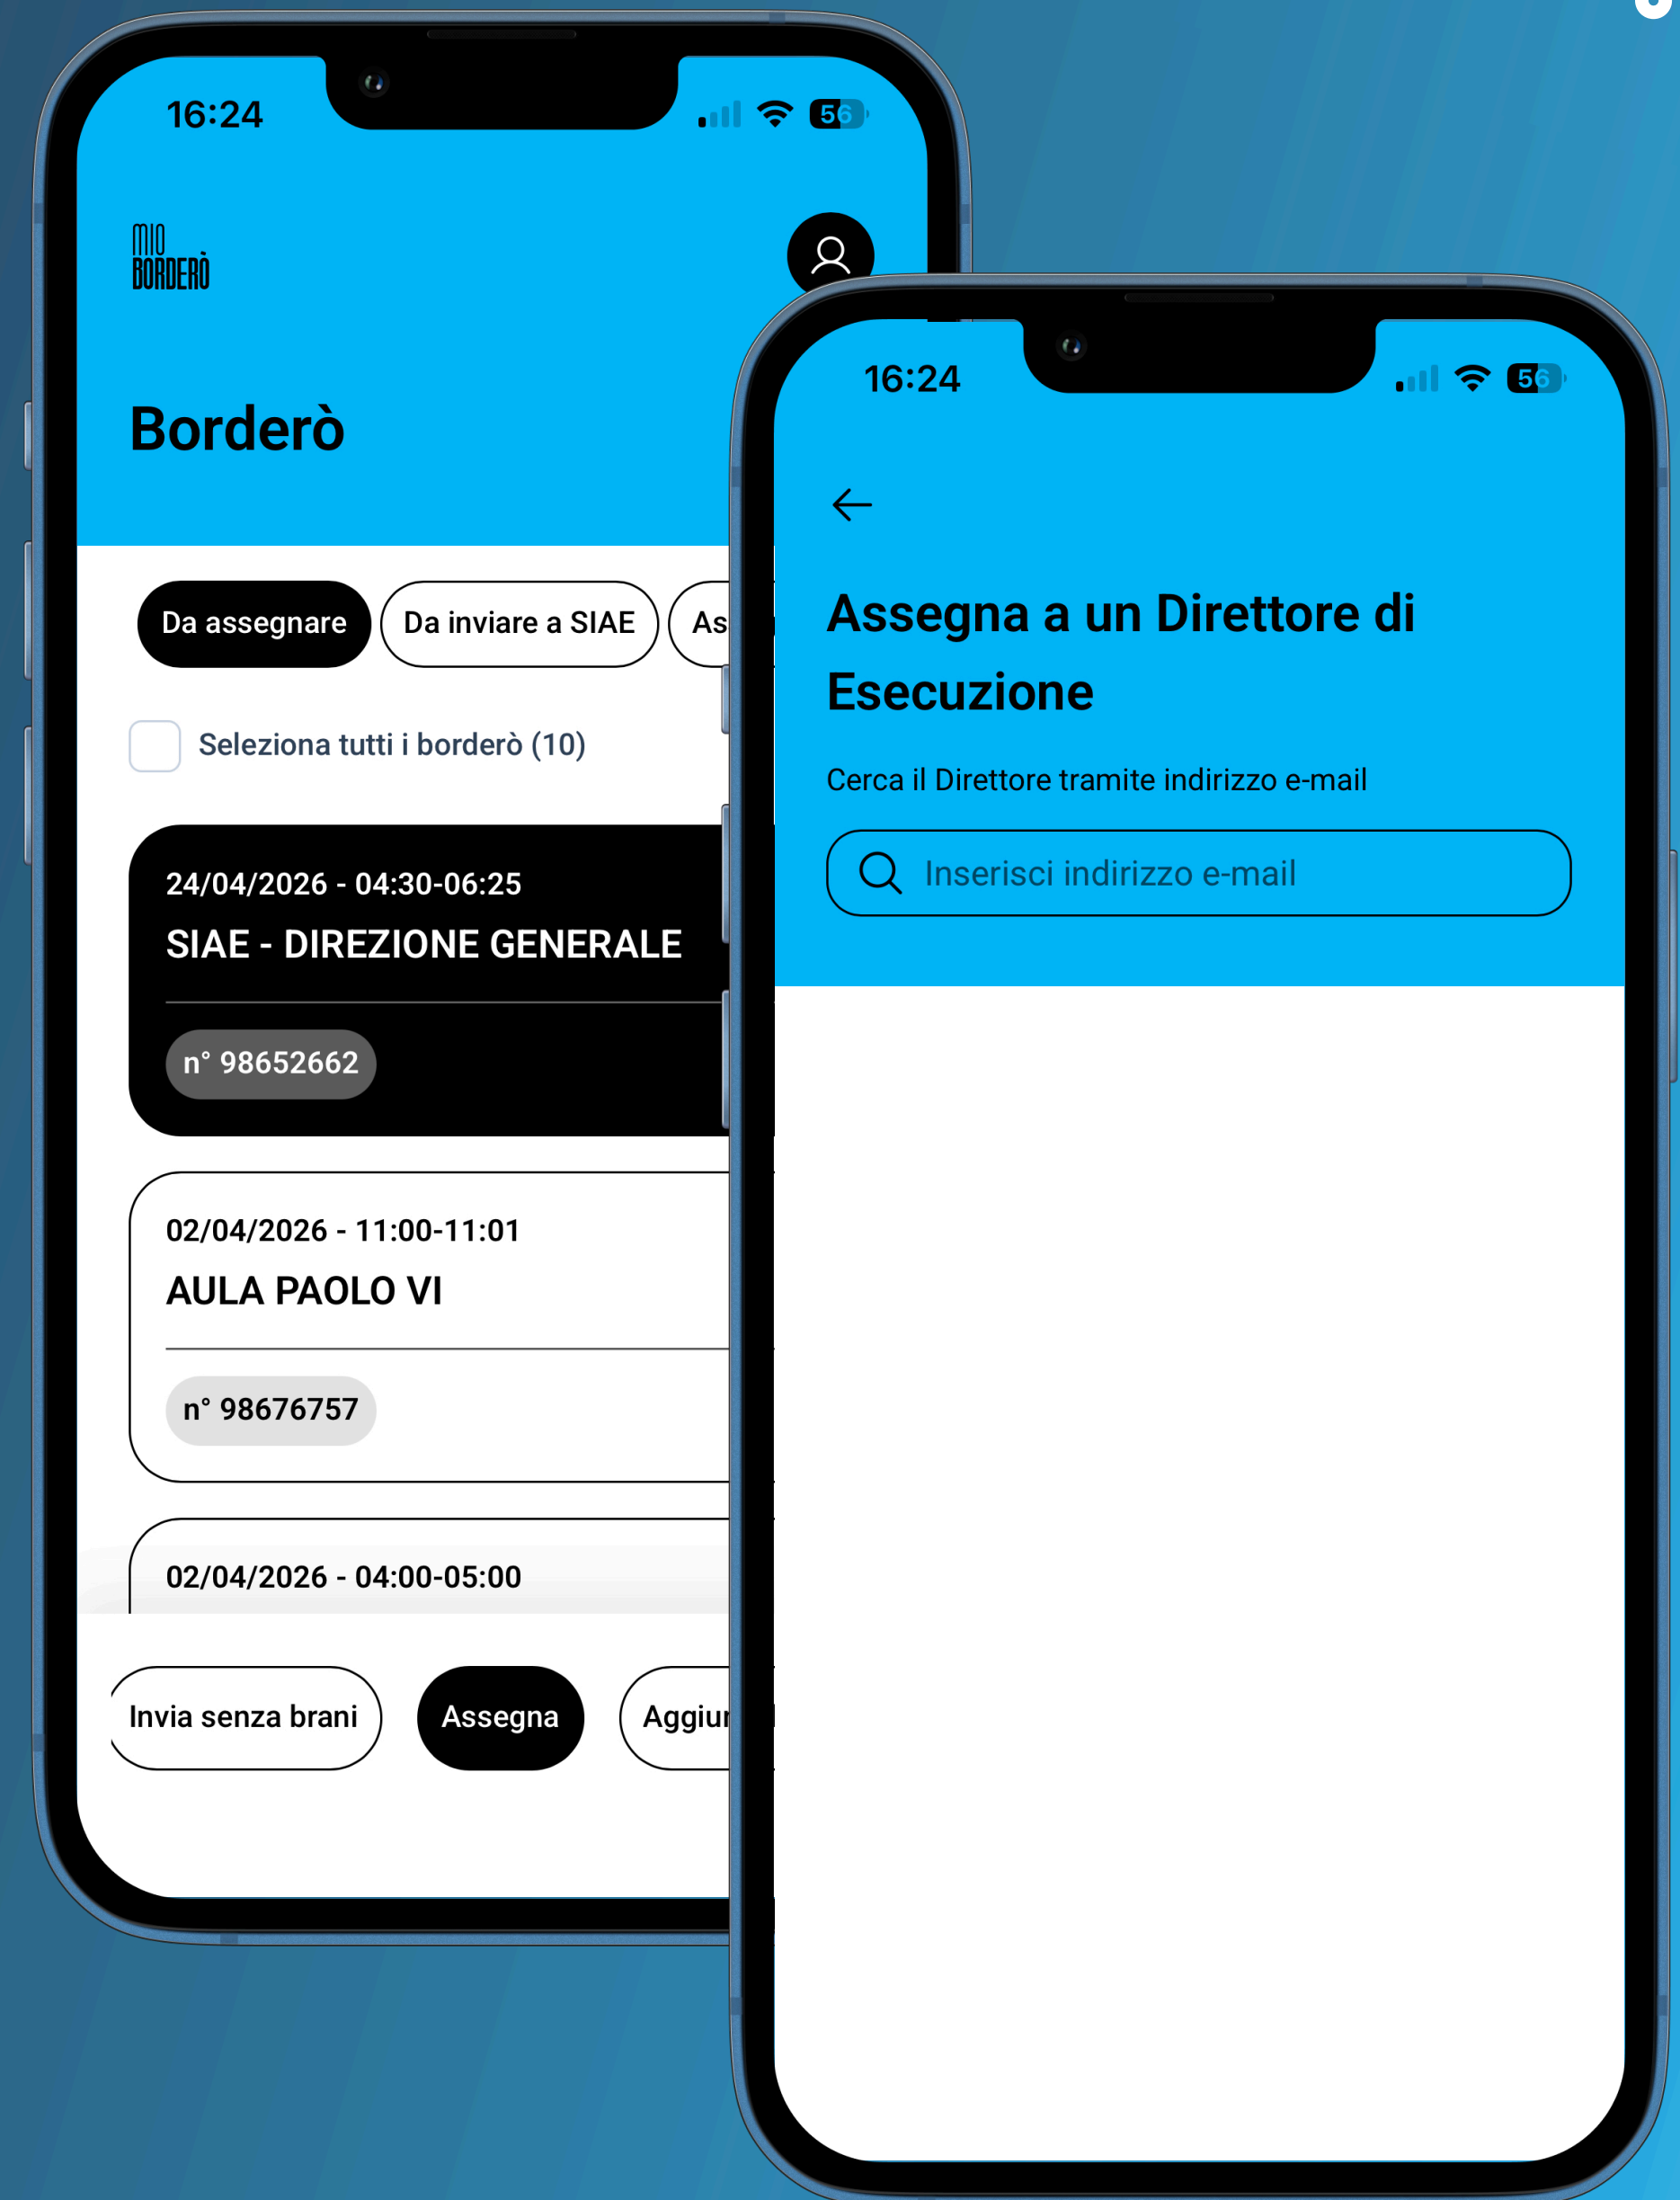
16:24

56

MIO
BORDERÒ

Borderò

Da assegnare

Da inviare a SIAE

As

Seleziona tutti i borderò (10)

24/04/2026 - 04:30-06:25

SIAE - DIREZIONE GENERALE

n° 98652662

02/04/2026 - 11:00-11:01

AULA PAOLO VI

n° 98676757

02/04/2026 - 04:00-05:00

Invia senza brani

Assegna

Aggiu

16:24

56

Assegna a un Direttore di Esecuzione

Cerca il Direttore tramite indirizzo e-mail

Inserisci indirizzo e-mail